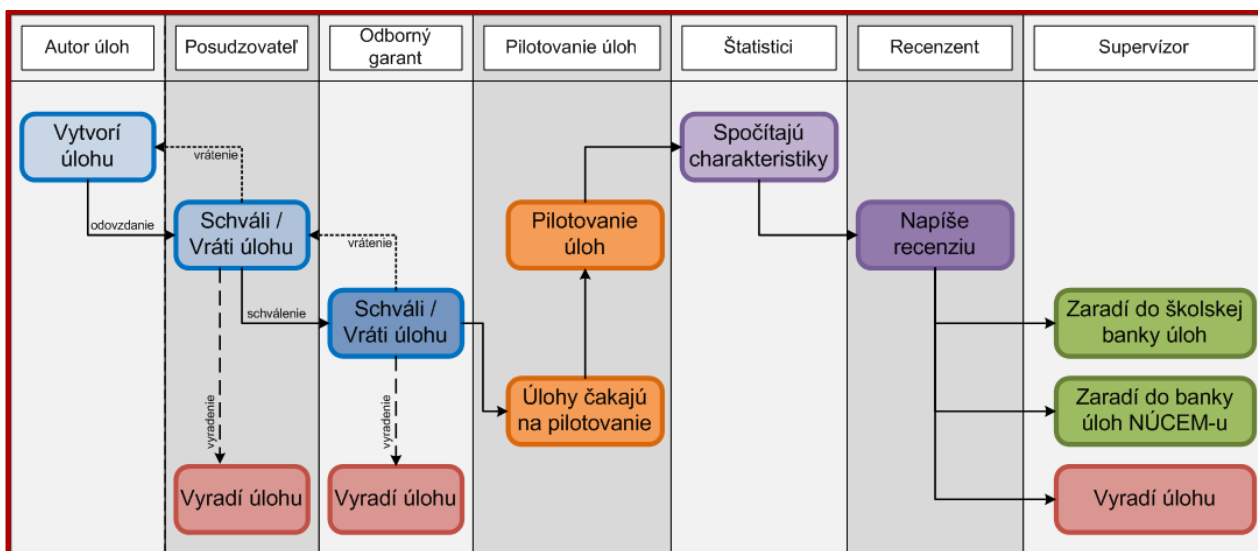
| Autor úloh | Posudzovateľ | Odborný garant | Pilotovanie úloh | Štatistici | Recenzent | Supervízor |
|---|---|---|---|---|---|---|

Vytvorí úlohu

vrátenie

odovzdanie

Schváli / Vráti úlohu

vrátenie

schválenie

Schváli / Vráti úlohu

vyradenie

vyradenie

Vyradí úlohu

Vyradí úlohu

Pilotovanie úloh

Úlohy čakajú na pilotovanie

Spočítajú charakteristiky

Napíše recenziu

Zaradí do školskej banky úloh

Zaradí do banky úloh NÚCEM-u

Vyradí úlohu